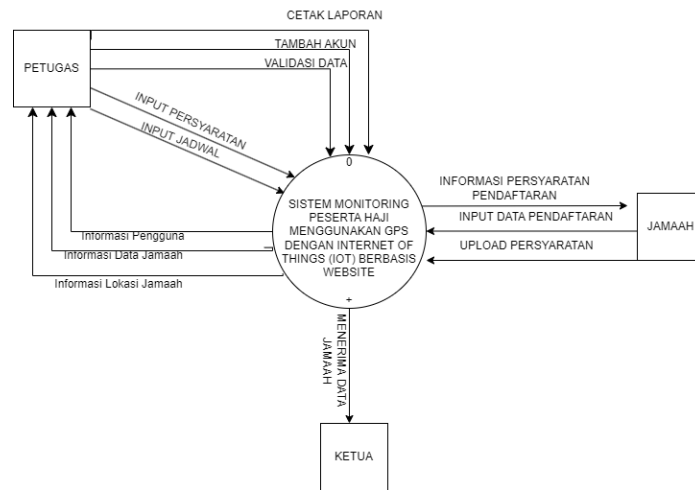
CETAK LAPORAN

PETUGAS

TAMBAH AKUN

VALIDASI DATA

INPUT PERSYARATAN

INPUT JADWAL

0

SISTEM MONITORING PESERTA HAJI MENGGUNAKAN GPS DENGAN INTERNET OF THINGS (IOT) BERBASIS WEBSITE

Informasi Pengguna

Informasi Data Jamaah

Informasi Lokasi Jamaah

INFORMASI PERSYARATAN PENDAFTARAN

INPUT DATA PENDAFTARAN

UPLOAD PERSYARATAN

JAMAAH

+

MENERIMA DATA JAMAAH

KETUA